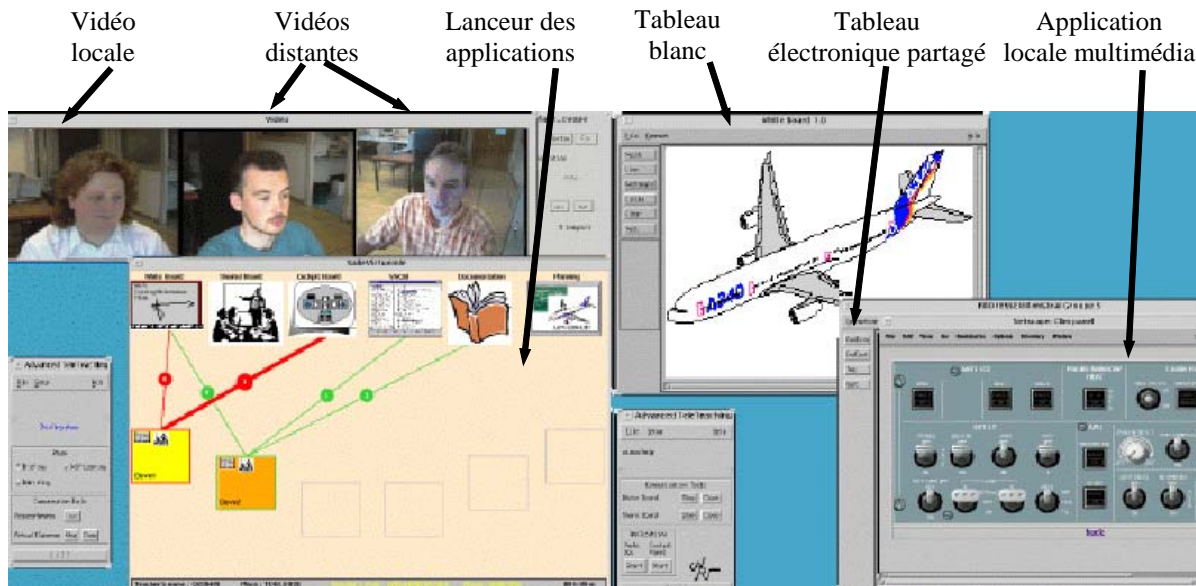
Vidéo locale

Vidéos distantes

Lanceur des applications

Tableau blanc

Tableau électronique partagé

Application locale multimédia

Video

White Board 1.0

White Board

Shared Board

Cockpit Board

Documentation

Planning

Advanced Tele-teaching

Advanced Tele-teaching

Start

Start